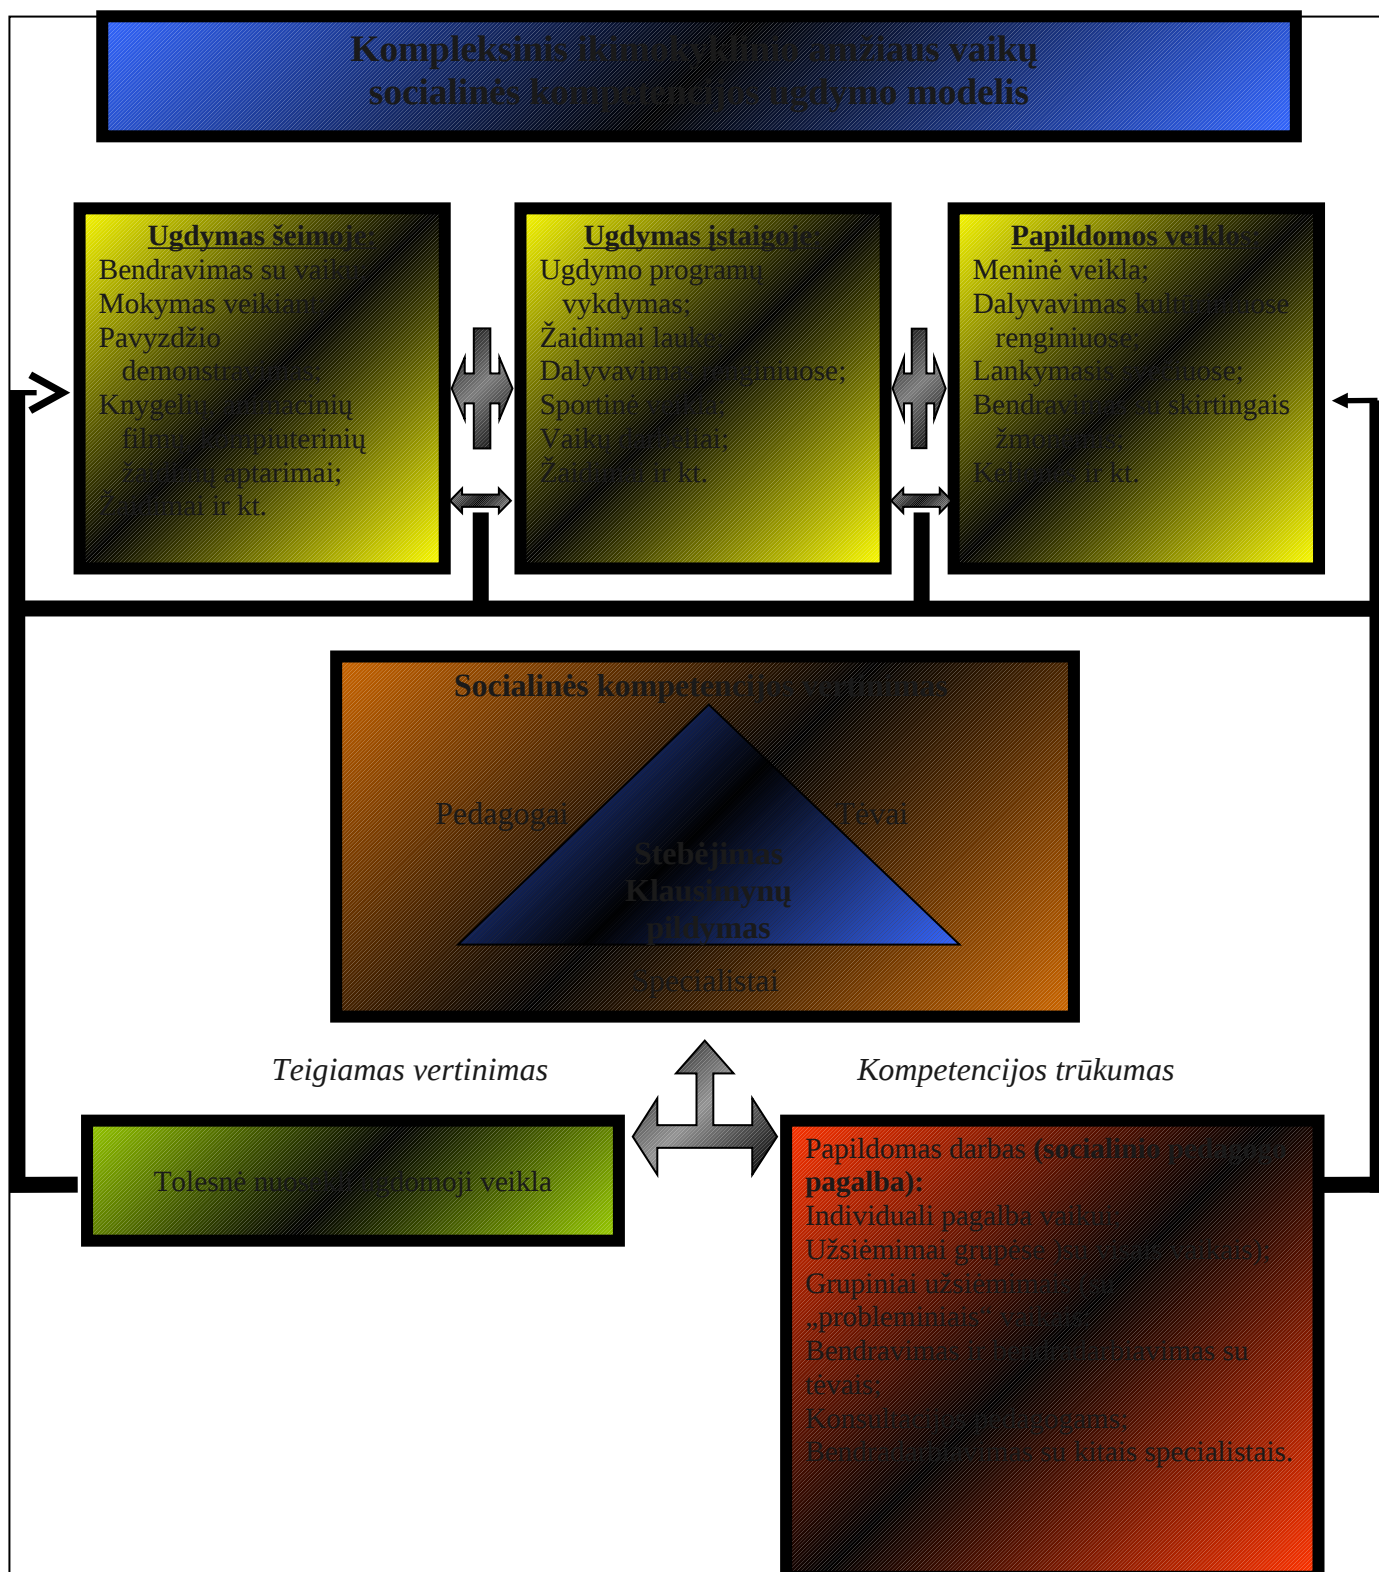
Kompleksinis ikimokyklinio amžiaus vaikų socialinės kompetencijos ugdymo modelis

Ugdymas šeimoje:
Bendravimas su vaiku;
Mokymas veikiant;
Pavyzdžio demonstravimas;
Knygelių, animacinių filmų, kompiuterinių žaidimų aptarimai;
Žaidimai ir kt.

Ugdymas įstaigoje:
Ugdymo programų vykdymas;
Žaidimai lauke;
Dalyvavimas renginiuose;
Sportinė veikla;
Vaikų projektai;
Žaidimai ir kt.

Papildomos veiklos:
Meninė veikla;
Dalyvavimas kultūriniuose renginiuose;
Lankymasis muziejuose;
Bendravimas su skirtingais žmonėmis;
Kelionės ir kt.

Socialinės kompetencijos vertinimas
Pedagogai
Tėvai
Stebėjimas
Klausimynų pildymas
Specialistai

Teigiamas vertinimas
Kompetencijos trūkumas

Tolesnė nuosekli ugdomoji veikla

Papildomas darbas (socialinio pedagogo pagalba):
Individuali pagalba vaikui;
Užsiėmimai grupėse (su visais vaikais);
Grupiniai užsiėmimai (su „probleminiais" vaikais);
Bendravimas ir bendradarbiavimas su tėvais;
Konsultacijos pedagogams;
Bendradarbiavimas su kitais specialistais.